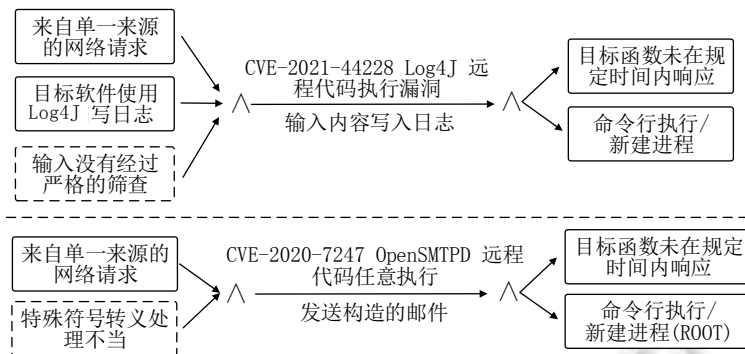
来自单一来源的网络请求

目标软件使用 Log4J 写日志

输入没有经过严格的筛查

∧

CVE-2021-44228 Log4J 远程代码执行漏洞

输入内容写入日志

∧

目标函数未在规定时间内响应

命令行执行/新建进程

来自单一来源的网络请求

特殊符号转义处理不当

∧

CVE-2020-7247 OpenSMTPD 远程代码任意执行

发送构造的邮件

∧

目标函数未在规定时间内响应

命令行执行/新建进程(ROOT)